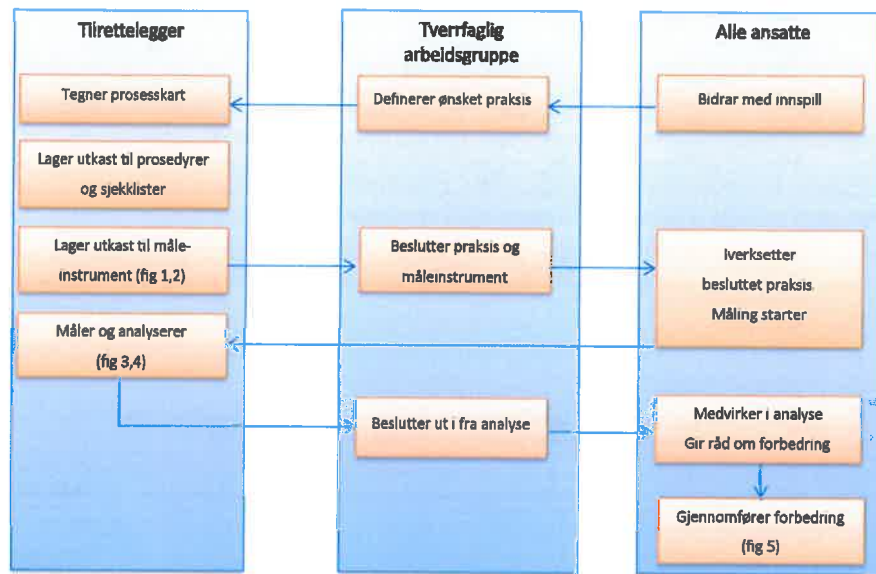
Tilrettelegger

Tegner prosesskart

Lager utkast til prosedyrer og sjekklister

Lager utkast til måleinstrument (fig 1,2)

Måler og analyserer (fig 3,4)

Tverrfaglig arbeidsgruppe

Definerer ønsket praksis

Beslutter praksis og måleinstrument

Beslutter ut i fra analyse

Alle ansatte

Bidrar med innspill

Iverksetter besluttet praksis. Måling starter

Medvirker i analyse Gir råd om forbedring

Gjennomfører forbedring (fig 5)